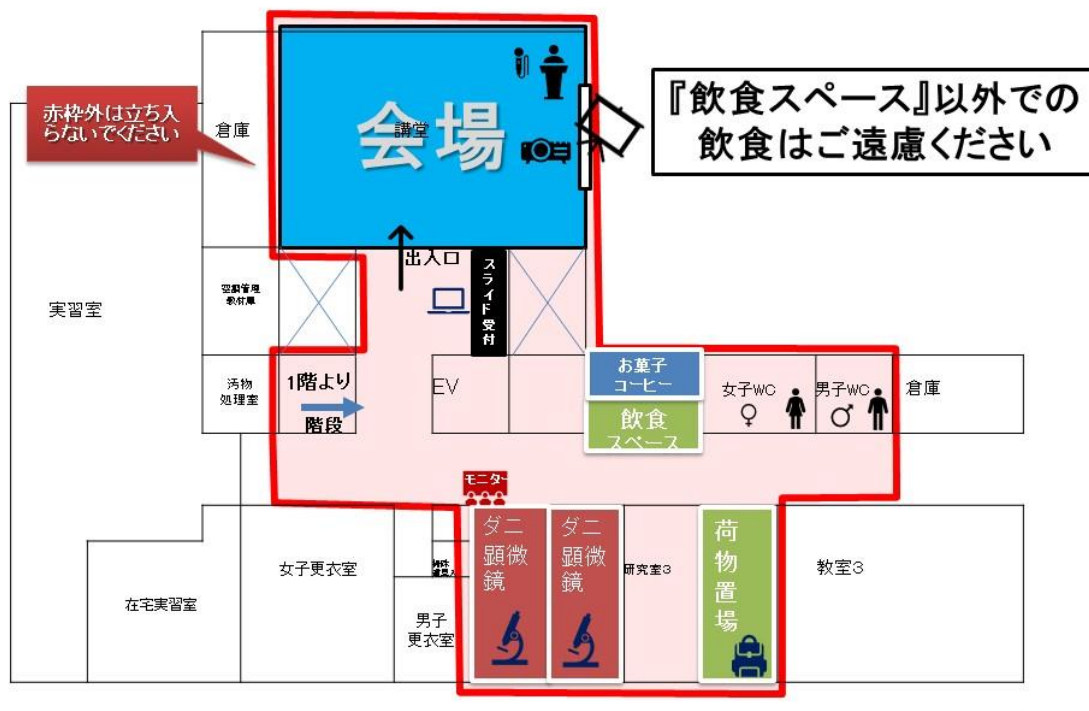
赤枠外は立ち入らないでください

倉庫

講堂

会場

『飲食スペース』以外での飲食はご遠慮ください

出入口

スライド受付

空調管理教材庫

実習室

汚物処理室

1階より

階段

EV

お菓子コーヒー

飲食スペース

女子WC

男子WC

倉庫

モニター

ダニ顕微鏡

ダニ顕微鏡

研究室3

荷物置場

教室3

女子更衣室

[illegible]

男子更衣室

在宅実習室